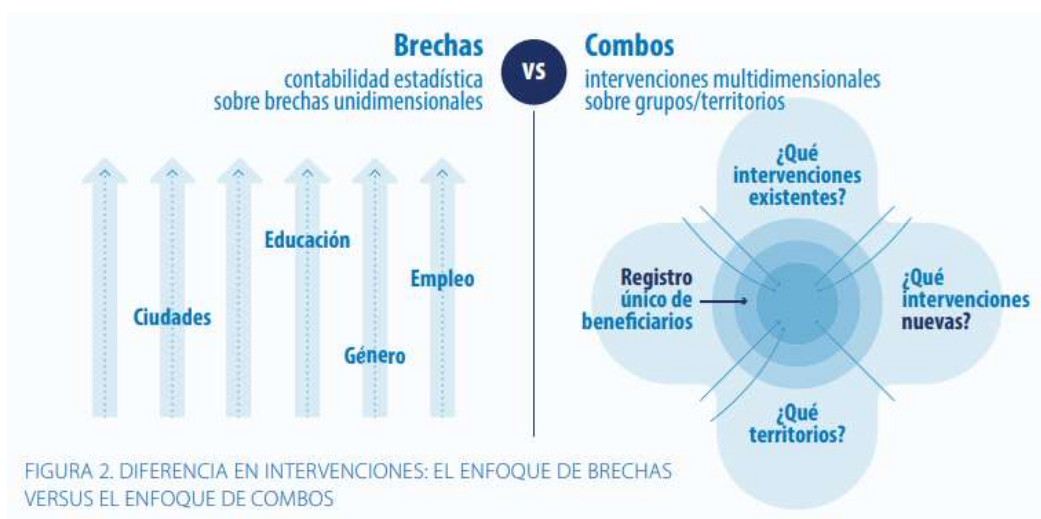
Brechas
contabilidad estadística sobre brechas unidimensionales

VS

Combos
intervenciones multidimensionales sobre grupos/territorios

Educación

Empleo

Ciudades

Género

¿Qué intervenciones existentes?

Registro único de beneficiarios

¿Qué intervenciones nuevas?

¿Qué territorios?

FIGURA 2. DIFERENCIA EN INTERVENCIONES: EL ENFOQUE DE BRECHAS VERSUS EL ENFOQUE DE COMBOS